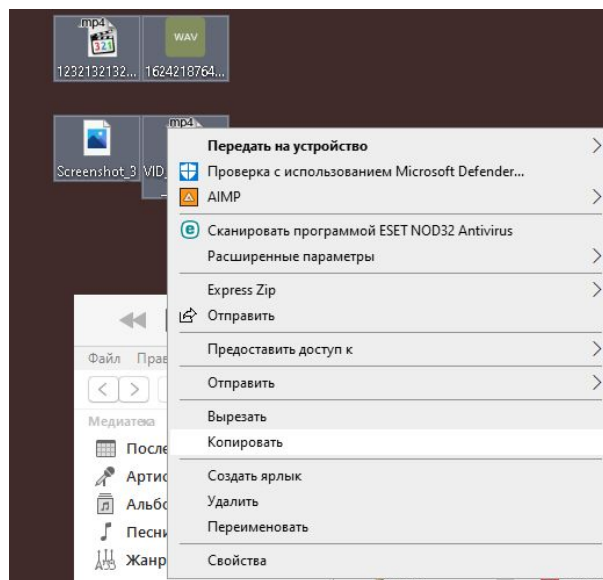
mp4
1232132132...
WAV
1624218764...

Screenshot_3
mp4
VID_

Файл Прав
Медиатека
После
Артис
Альбо
Песни
Жанр

Передать на устройство
Проверка с использованием Microsoft Defender...
AIMP
Сканировать программой ESET NOD32 Antivirus
Расширенные параметры
Express Zip
Отправить
Предоставить доступ к
Отправить
Вырезать
Копировать
Создать ярлык
Удалить
Переименовать
Свойства